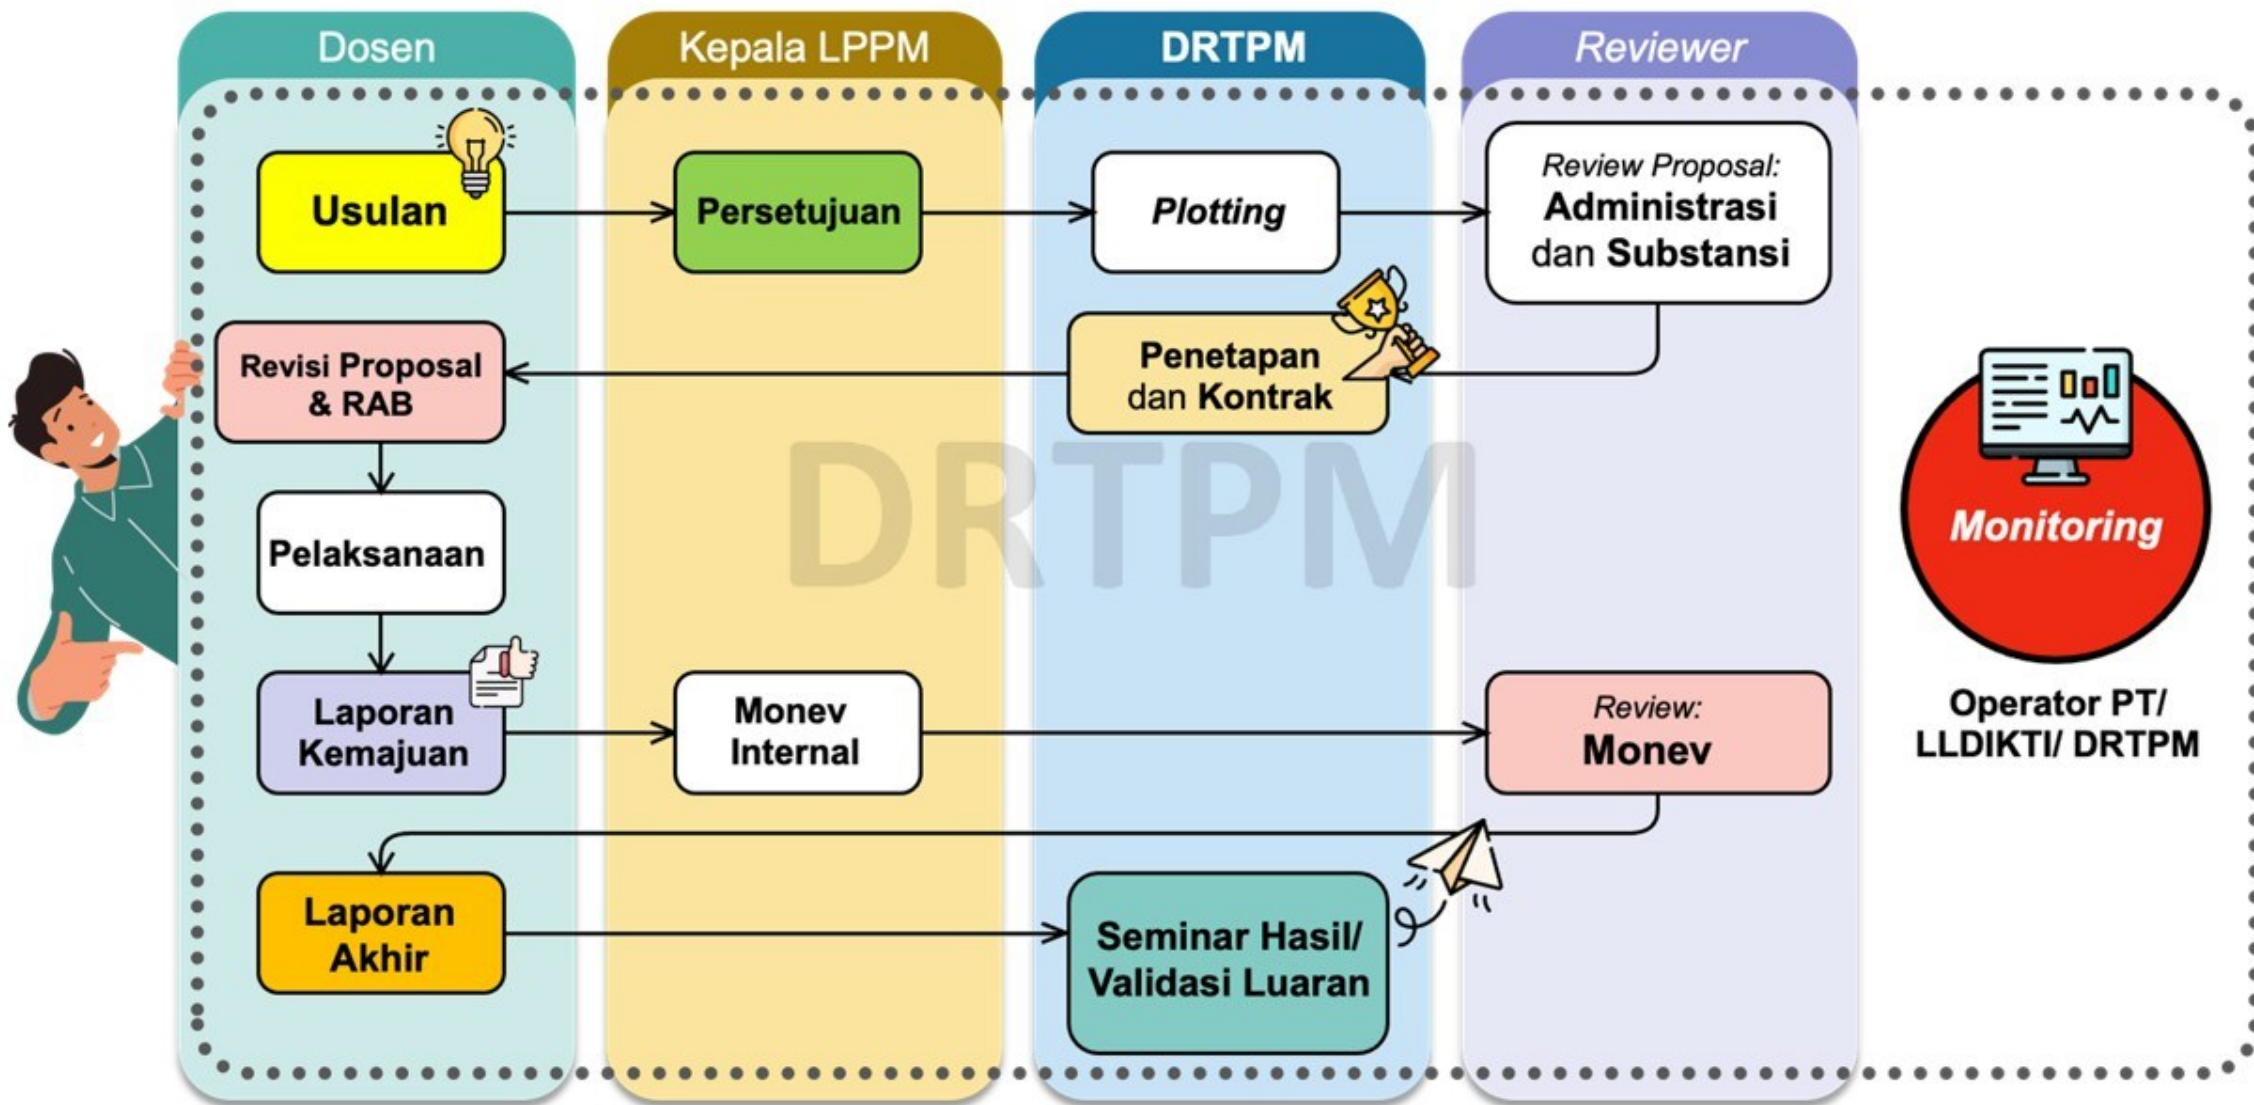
Dosen

Kepala LPPM

DRTPM

Reviewer

Usulan

Persetujuan

Plotting

Review Proposal: Administrasi dan Substansi

Revisi Proposal & RAB

Penetapan dan Kontrak

Pelaksanaan

DRTPM

Monitoring

Laporan Kemajuan

Monev Internal

Review: Monev

Operator PT/ LLDIKTI/ DRTPM

Laporan Akhir

Seminar Hasil/ Validasi Luaran